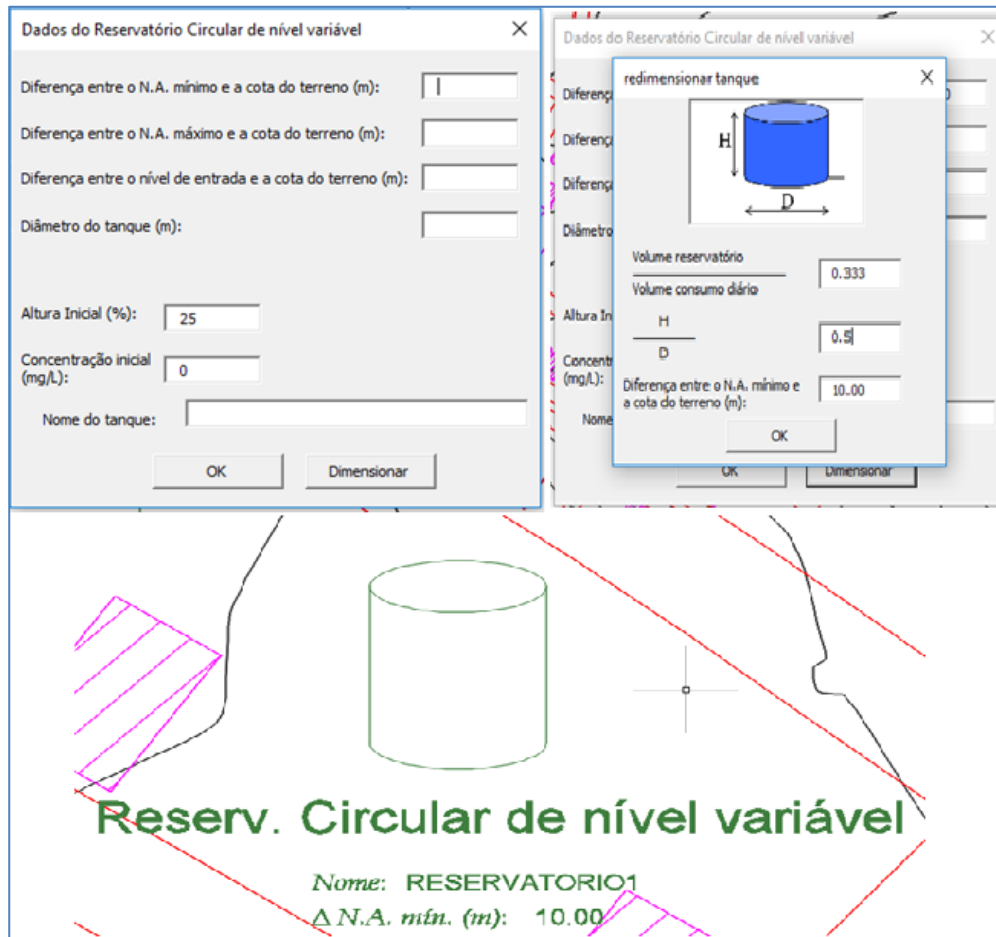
Dados do Reservatório Circular de nível variável

Diferença entre o N.A. mínimo e a cota do terreno (m):

Diferença entre o N.A. máximo e a cota do terreno (m):

Diferença entre o nível de entrada e a cota do terreno (m):

Diâmetro do tanque (m):

Altura Inicial (%): 25

Concentração inicial (mg/L): 0

Nome do tanque:

OK

Dimensionar

Dados do Reservatório Circular de nível variável

Diferença

Diferença

Diferença

Diâmetro

Altura Ini

Concentr (mg/L):

Nome

OK

Dimensionar

redimensionar tanque

H

D

Volume reservatório

Volume consumo diário

0.333

H

D

0.5

Diferença entre o N.A. mínimo e a cota do terreno (m):

10.00

OK

Reserv. Circular de nível variável

Nome: RESERVATORIO1

$\Delta$ N.A. mín. (m): 10.00